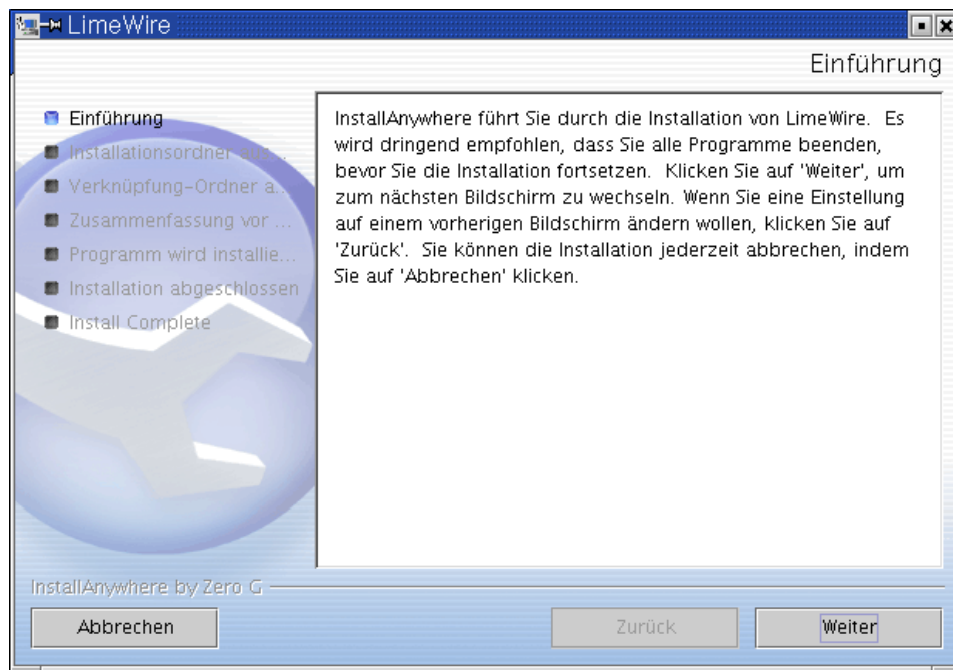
LimeWire

Einführung

Einführung
Installationsordner aus...
Verknüpfung-Ordner a...
Zusammenfassung vor ...
Programm wird installie...
Installation abgeschlossen
Install Complete

InstallAnywhere führt Sie durch die Installation von LimeWire. Es wird dringend empfohlen, dass Sie alle Programme beenden, bevor Sie die Installation fortsetzen. Klicken Sie auf 'Weiter', um zum nächsten Bildschirm zu wechseln. Wenn Sie eine Einstellung auf einem vorherigen Bildschirm ändern wollen, klicken Sie auf 'Zurück'. Sie können die Installation jederzeit abbrechen, indem Sie auf 'Abbrechen' klicken.

InstallAnywhere by Zero G

Abbrechen

Zurück

Weiter